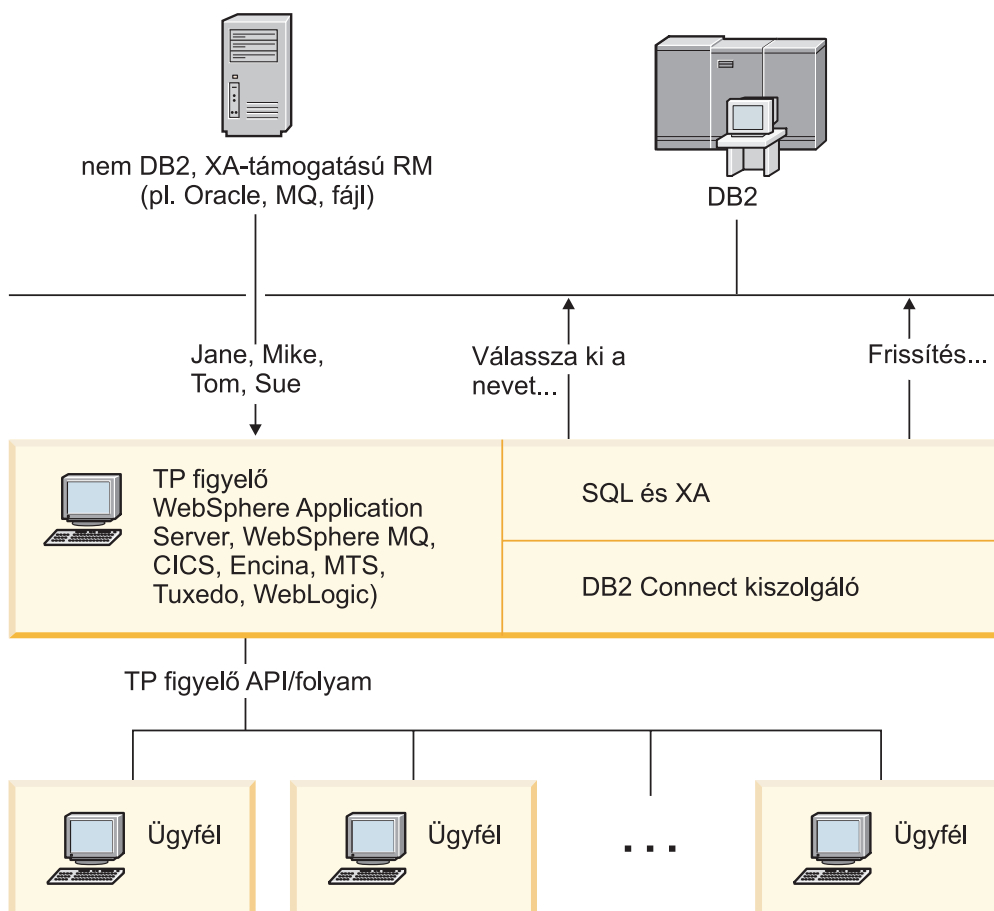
nem DB2, XA-támogatású RM
(pl. Oracle, MQ, fájl)

DB2

Jane, Mike,
Tom, Sue

Válassza ki a
nevet...

Frissítés...

TP figyelő
WebSphere Application
Server, WebSphere MQ,
CICS, Encina, MTS,
Tuxedo, WebLogic)

SQL és XA

DB2 Connect kiszolgáló

TP figyelő API/folyam

Ügyfél

Ügyfél

. . .

Ügyfél